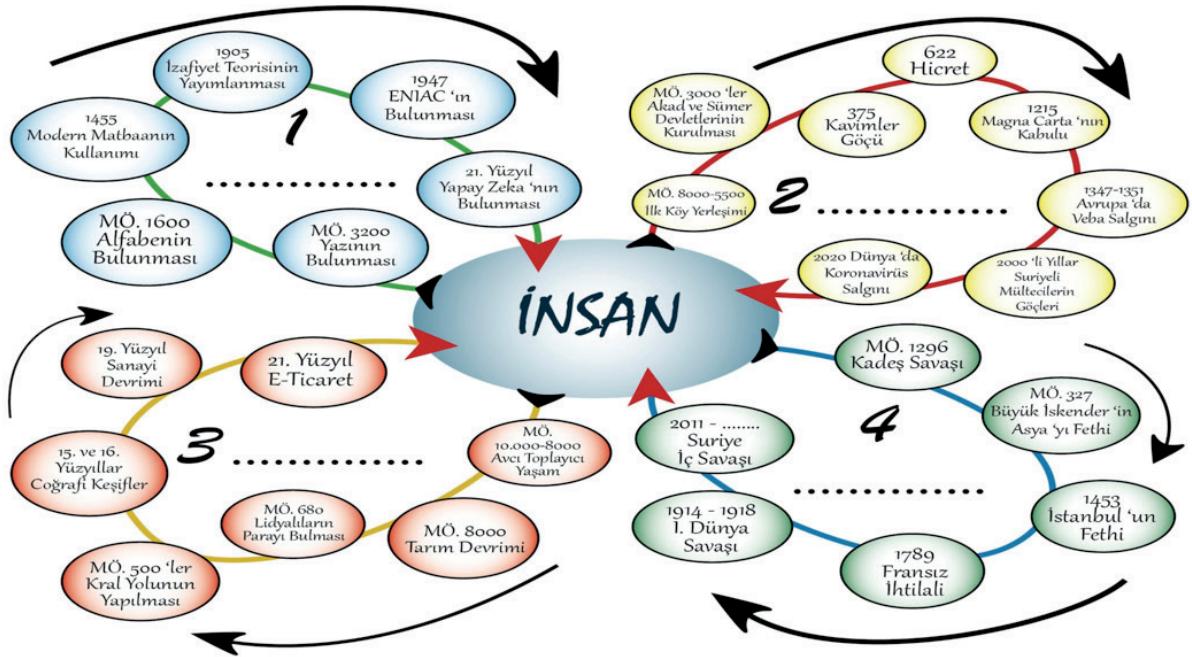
1905
İzafiyet Teorisinin Yayımlanması

1947
ENIAC 'ın Bulunması

1455
Modern Matbaanın Kullanımı

1

21. Yüzyıl
Yapay Zeka 'nın Bulunması

........

MÖ. 1600
Alfabenin Bulunması

MÖ. 3200
Yazının Bulunması

622
Hicret

MÖ. 3000 'ler
Akad ve Sümer Devletlerinin Kurulması

375
Kavimler Göçü

1215
Magna Carta 'nın Kabulu

MÖ. 8000-5500
İlk Köy Yerleşimi

2

........

1347-1351
Avrupa 'da Veba Salgını

2020 Dünya 'da Koronavirüs Salgını

2000 'li Yıllar
Suriyeli Mültecilerin Göçleri

İNSAN

19. Yüzyıl
Sanayi Devrimi

21. Yüzyıl
E-Ticaret

MÖ. 1296
Kadeş Savaşı

MÖ. 327
Büyük İskender 'in Asya 'yı Fethi

15. ve 16. Yüzyıllar
Coğrafi Keşifler

3

........

MÖ. 10.000-8000
Avcı Toplayıcı Yaşam

2011 - ........
Suriye İç Savaşı

4

MÖ. 680
Lidyalıların Parayı Bulması

MÖ. 8000
Tarım Devrimi

........

1914 - 1918
I. Dünya Savaşı

1453
İstanbul 'un Fethi

MÖ. 500 'ler
Kral Yolunun Yapılması

1789
Fransız İhtilali